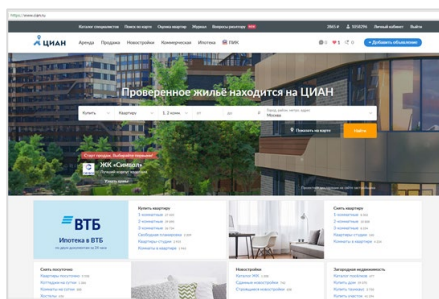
https://www.cian.ru

Каталог специалистов Поиск на карте Сдать квартиру Журнал Вопросы риэлтору NEW

ЦИАН

Аренда Продажа Новостройки Коммерческая Ипотека ПИК

+ Добавить объявление

Проверенное жильё находится на ЦИАН

Купить Квартиру 1, 2 комн. от до

Москва

Показать на карте

Найти

ЖК «Символ»

ВТБ

Ипотека в ВТБ

Купить квартиру

Снять квартиру

Снять посуточно

Новостройки

Загородная недвижимость